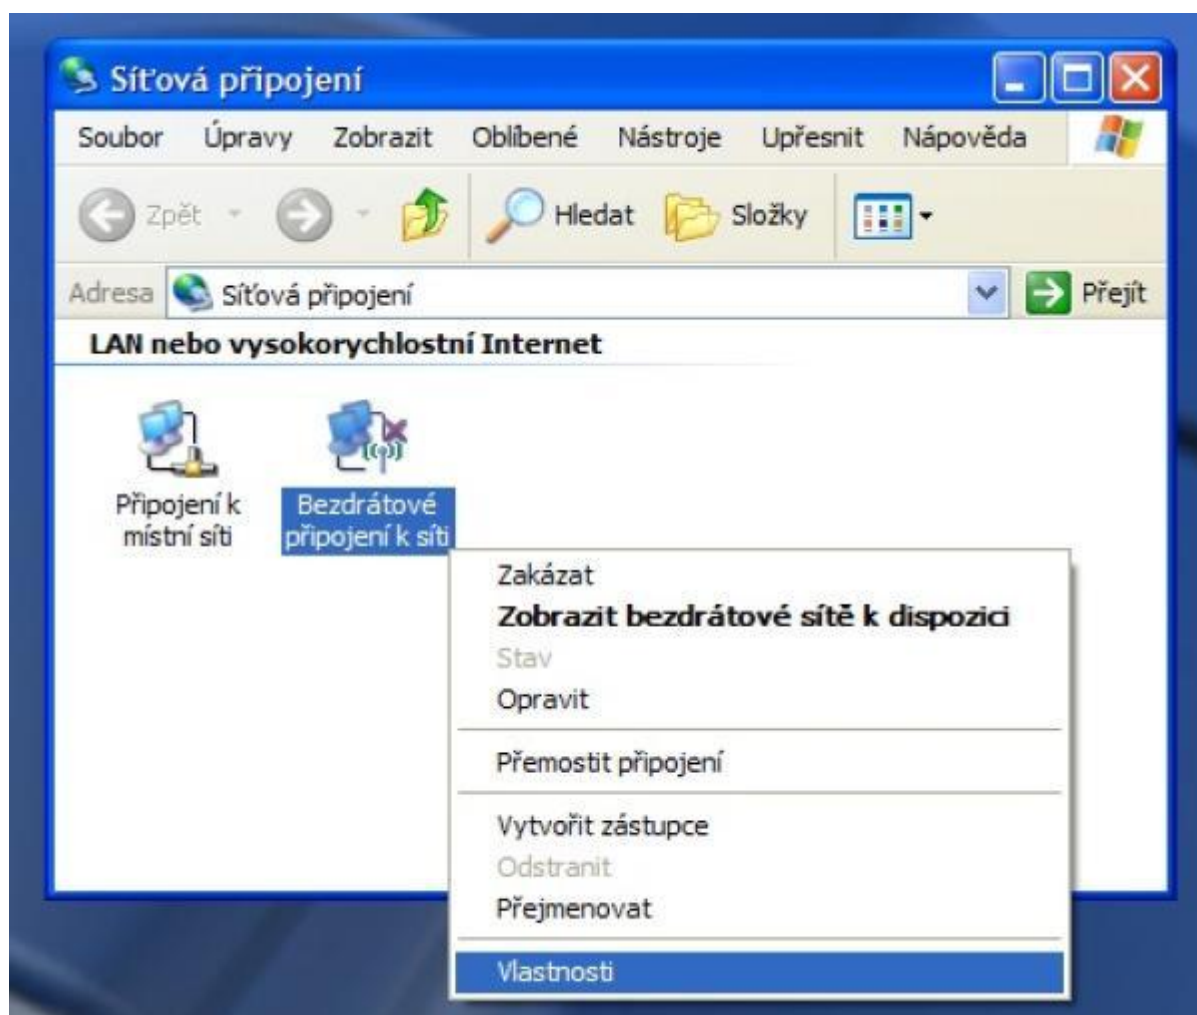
Síťová připojení

Soubor Úpravy Zobrazit Oblíbené Nástroje Upřesnit Nápověda

Zpět Hledat Složky

Adresa Síťová připojení Přejít

LAN nebo vysokorychlostní Internet

Připojení k místní síti

Bezdrátové připojení k síti

Zakázat
Zobrazit bezdrátové sítě k dispozici
Stav
Opravit
Přemostit připojení
Vytvořit zástupce
Odstranit
Přejmenovat
Vlastnosti